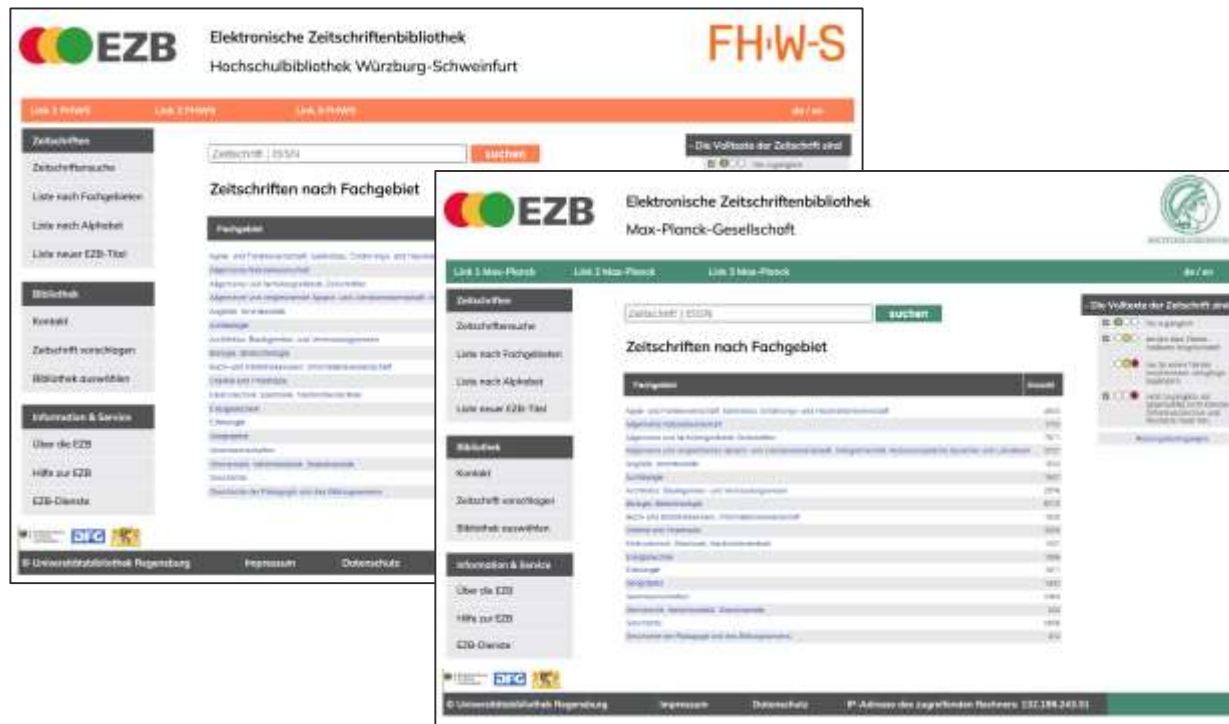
EZB

Elektronische Zeitschriftenbibliothek

Hochschulbibliothek Würzburg-Schweinfurt

FH·W-S

Link 1 FHWS Link 2 FHWS Link 3 FHWS de / en

Zeitschriften

Zeitschriftensuche

Liste nach Fachgebieten

Liste nach Alphabet

Liste neuer EZB-Titel

Bibliothek

Kontakt

Zeitschrift vorschlagen

Bibliothek auswählen

Information & Service

Über die EZB

Hilfe zur EZB

EZB-Dienste

Zeitschrift | ISSN suchen

Zeitschriften nach Fachgebiet

Fachgebiet

Die Volltexte der Zeitschrift sind

© Universitätsbibliothek Regensburg Impressum Datenschutz

EZB

Elektronische Zeitschriftenbibliothek

Max-Planck-Gesellschaft

Link 1 Max-Planck Link 2 Max-Planck Link 3 Max-Planck de / en

Zeitschriften

Zeitschriftensuche

Liste nach Fachgebieten

Liste nach Alphabet

Liste neuer EZB-Titel

Bibliothek

Kontakt

Zeitschrift vorschlagen

Bibliothek auswählen

Information & Service

Über die EZB

Hilfe zur EZB

EZB-Dienste

Zeitschrift | ISSN suchen

Zeitschriften nach Fachgebiet

Fachgebiet Anzahl

Die Volltexte der Zeitschrift sind

© Universitätsbibliothek Regensburg Impressum Datenschutz IP-Adresse des zugreifenden Rechners: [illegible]